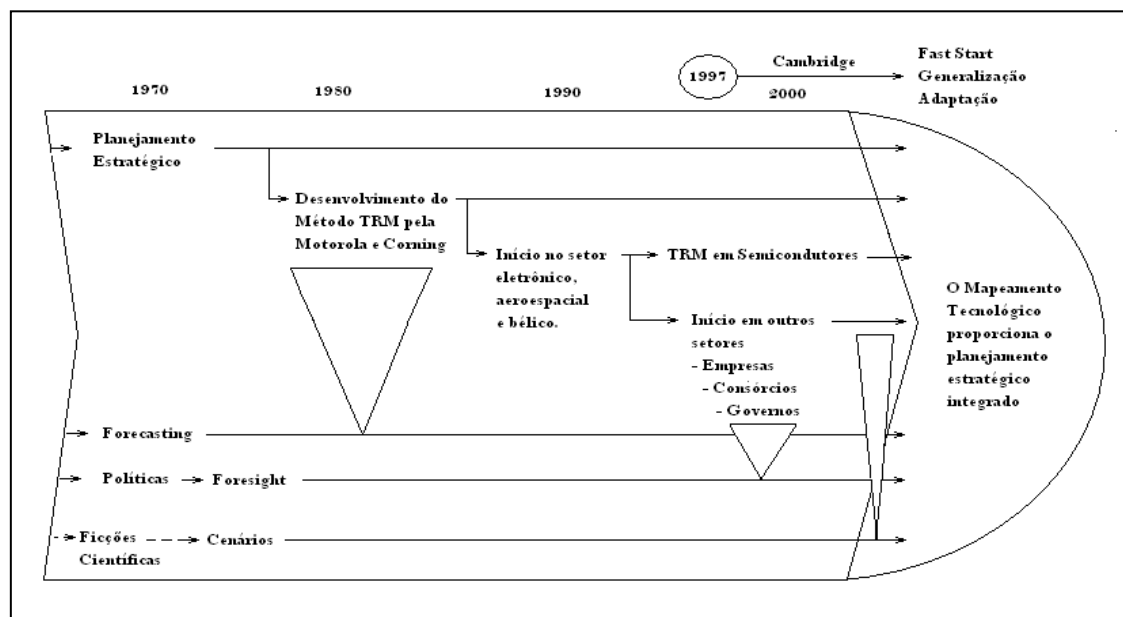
1997 Cambridge Fast Start Generalização Adaptação

1970 1980 1990 2000

Planejamento Estratégico

Desenvolvimento do Método TRM pela Motorola e Corning

Início no setor eletrônico, aeroespacial e bélico.

TRM em Semicondutores

Início em outros setores
- Empresas
- Consórcios
- Governos

O Mapeamento Tecnológico proporciona o planejamento estratégico integrado

Forecasting

Políticas Foresight

Ficções Científicas Cenários